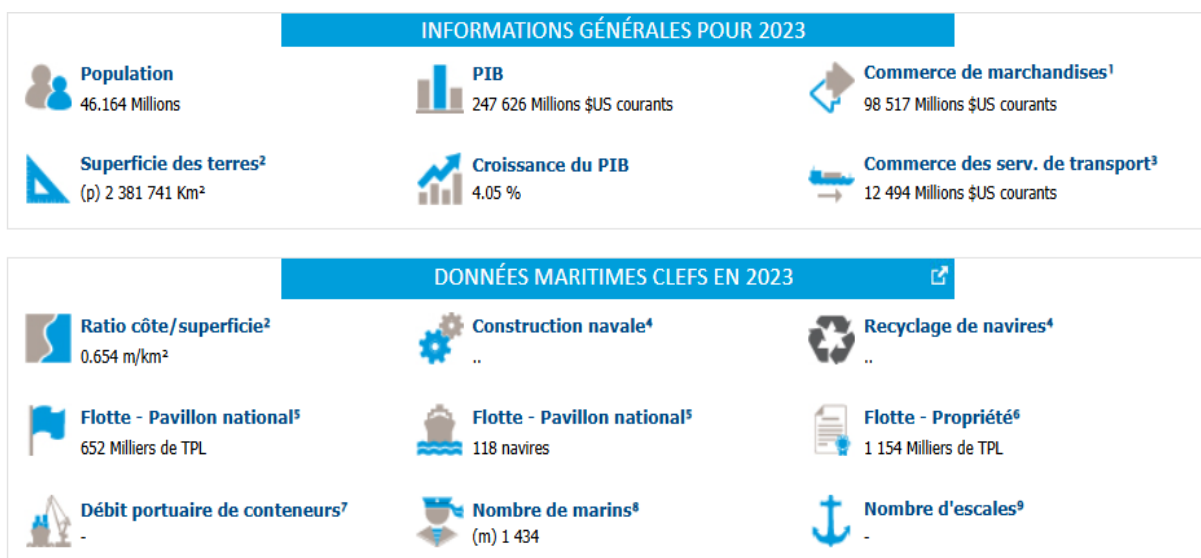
INFORMATIONS GÉNÉRALES POUR 2023

Population
46.164 Millions

PIB
247 626 Millions $US courants

Commerce de marchandises¹
98 517 Millions $US courants

Superficie des terres²
(p) 2 381 741 Km²

Croissance du PIB
4.05 %

Commerce des serv. de transport³
12 494 Millions $US courants

DONNÉES MARITIMES CLEFS EN 2023

Ratio côte/superficie²
0.654 m/km²

Construction navale⁴
..

Recyclage de navires⁴
..

Flotte - Pavillon national⁵
652 Milliers de TPL

Flotte - Pavillon national⁵
118 navires

Flotte - Propriété⁶
1 154 Milliers de TPL

Débit portuaire de conteneurs⁷
-

Nombre de marins⁸
(m) 1 434

Nombre d'escales⁹
-